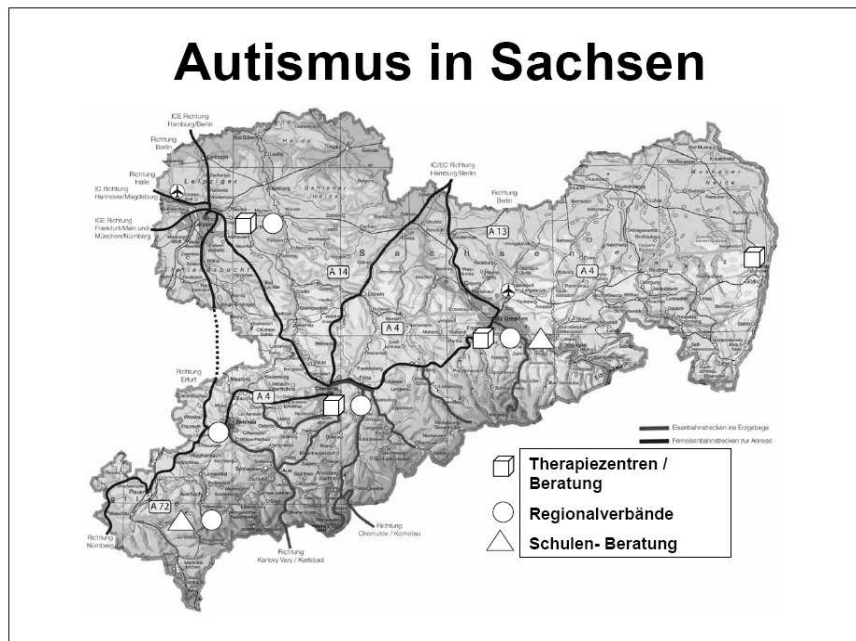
Autismus in Sachsen

ICE Richtung Hamburg/Berlin

Richtung Berlin

IC Richtung Halle Hannover/Magdeburg

ICE Richtung Frankfurt/Main und München/Nürnberg

IC/EC Richtung Hamburg/Berlin

Richtung Berlin

A 13

A 14

A 4

A 4

A 4

Richtung Erfurt

A 72

Richtung Nürnberg

Richtung Karlovy Vary / Karlsbad

Richtung Chomutov / Komotau

Eisenbahnstrecken ins Erzgebirge

Fernreisebahnstrecken zur Anreise

Therapiezentren / Beratung

Regionalverbände

Schulen- Beratung